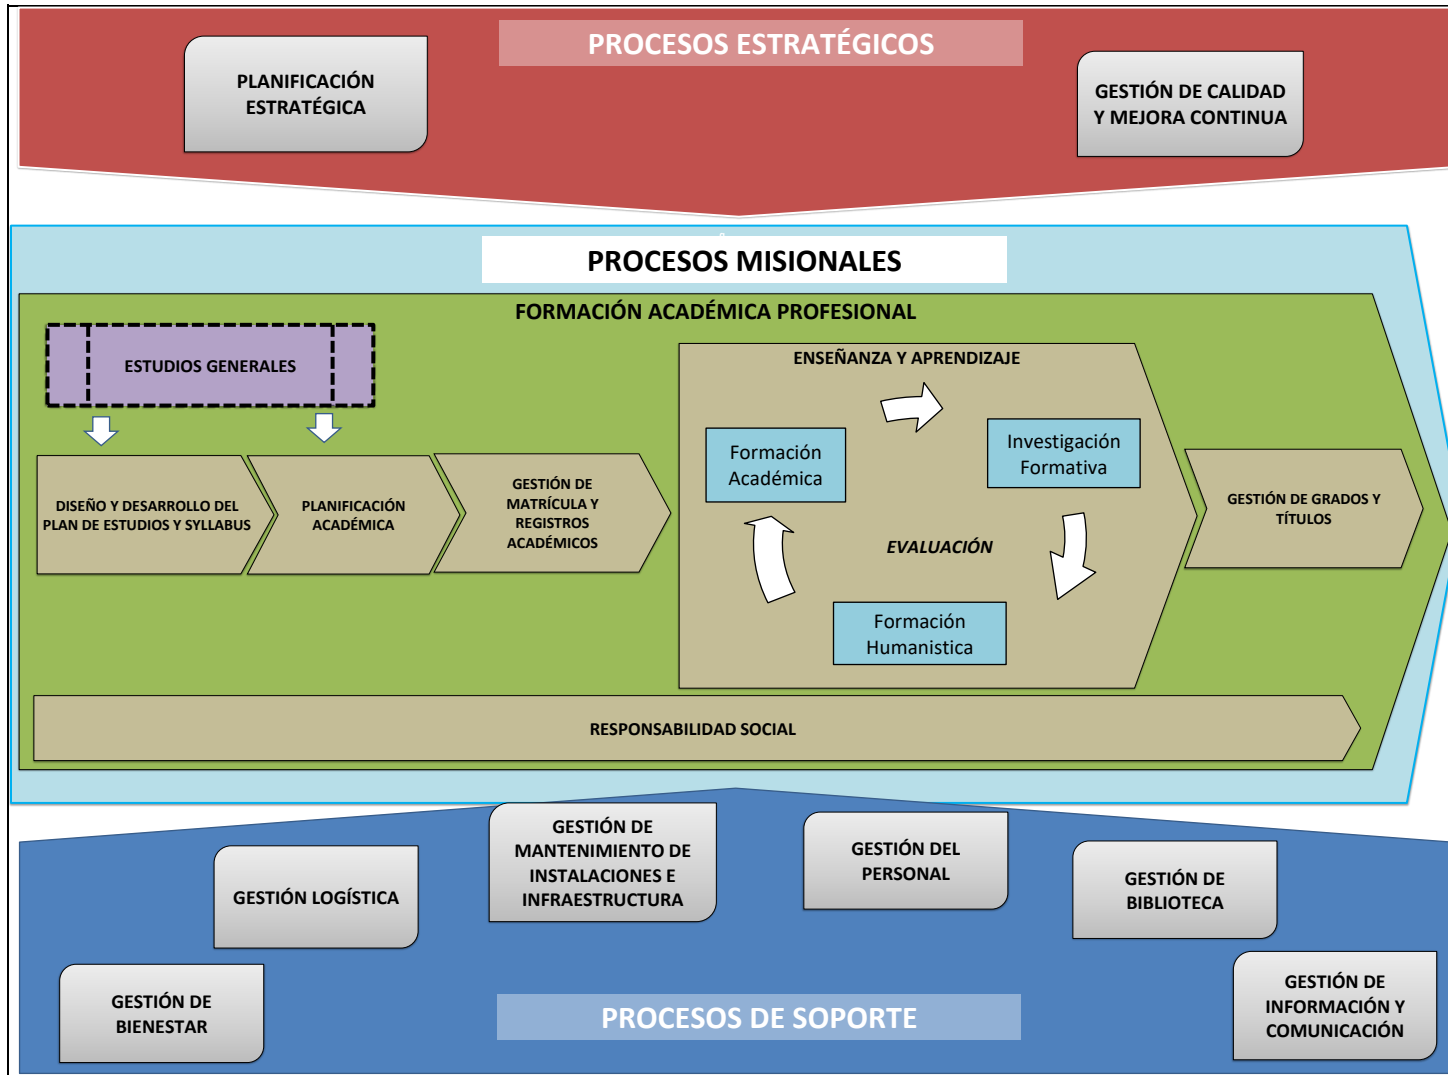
PROCESOS ESTRATÉGICOS

PLANIFICACIÓN ESTRATÉGICA

GESTIÓN DE CALIDAD Y MEJORA CONTINUA

PROCESOS MISIONALES

FORMACIÓN ACADÉMICA PROFESIONAL

ESTUDIOS GENERALES

DISEÑO Y DESARROLLO DEL PLAN DE ESTUDIOS Y SYLLABUS

PLANIFICACIÓN ACADÉMICA

GESTIÓN DE MATRÍCULA Y REGISTROS ACADÉMICOS

ENSEÑANZA Y APRENDIZAJE

Formación Académica

Investigación Formativa

EVALUACIÓN

Formación Humanistica

GESTIÓN DE GRADOS Y TÍTULOS

RESPONSABILIDAD SOCIAL

GESTIÓN LOGÍSTICA

GESTIÓN DE MANTENIMIENTO DE INSTALACIONES E INFRAESTRUCTURA

GESTIÓN DEL PERSONAL

GESTIÓN DE BIBLIOTECA

GESTIÓN DE BIENESTAR

PROCESOS DE SOPORTE

GESTIÓN DE INFORMACIÓN Y COMUNICACIÓN